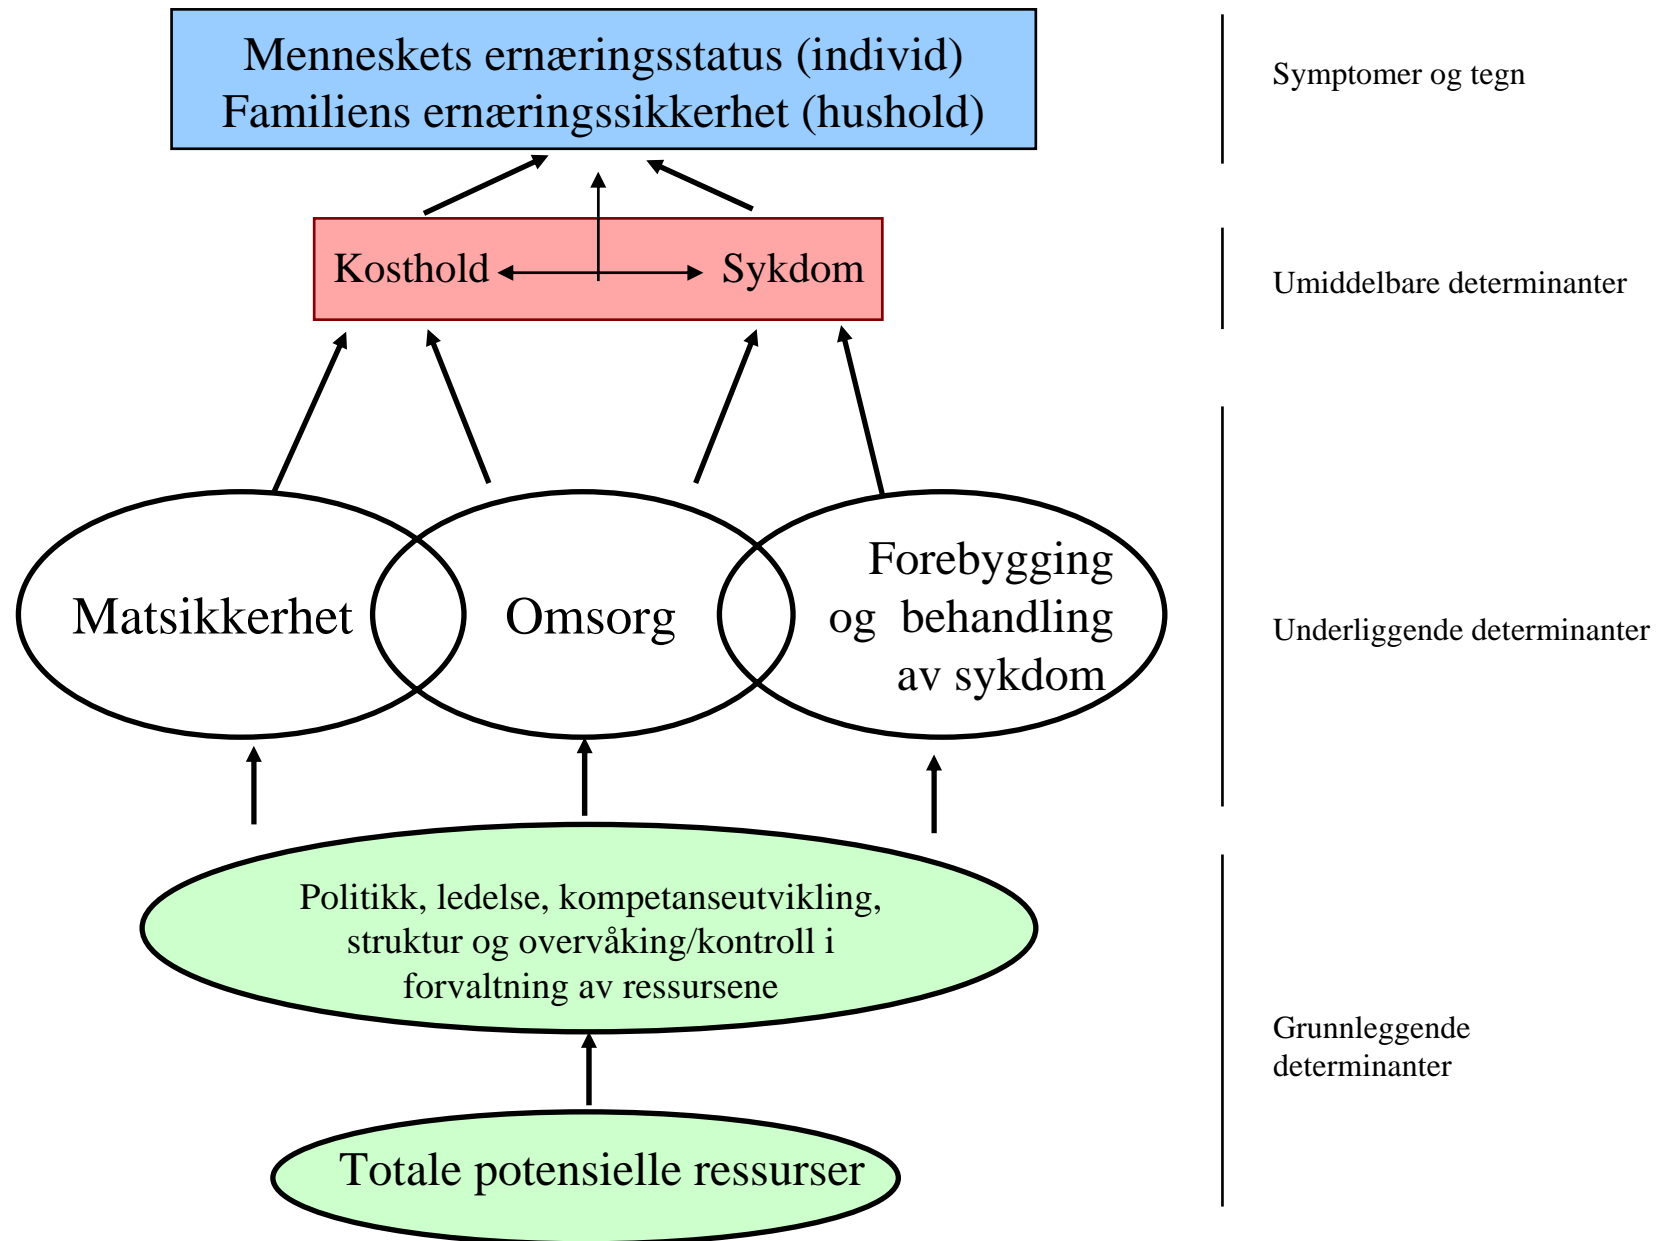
Menneskets ernæringsstatus (individ)
Familiens ernæringssikkerhet (hushold)

Symptomer og tegn

Kosthold

Sykdom

Umiddelbare determinanter

Matsikkerhet

Omsorg

Forebygging og behandling av sykdom

Underliggende determinanter

Politikk, ledelse, kompetanseutvikling, struktur og overvåking/kontroll i forvaltning av ressursene

Grunnleggende determinanter

Totale potensielle ressurser